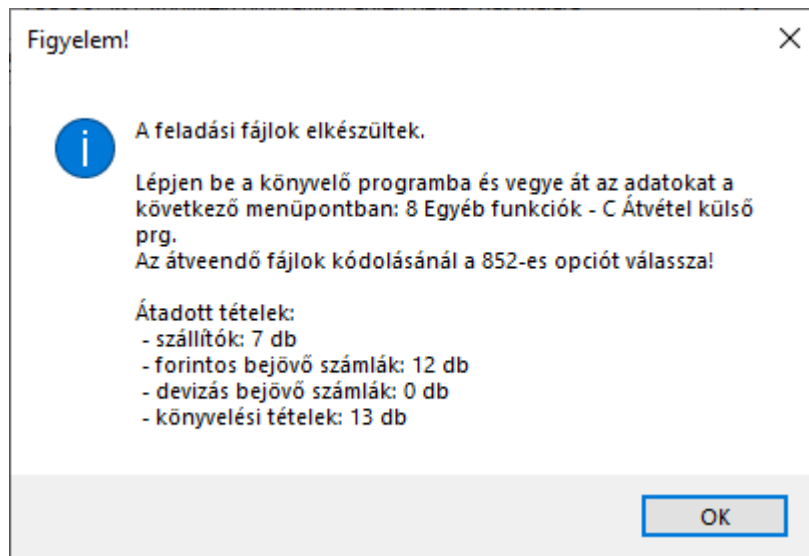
Figyelem!

A feladási fájlok elkészültek.

Lépjen be a könyvelő programba és vegye át az adatokat a következő menüpontban: 8 Egyéb funkciók - C Átvétel külső prg.
Az átveendő fájlok kódolásánál a 852-es opciót válassza!

Átadott tételek:
- szállítók: 7 db
- forintos bejövő számlák: 12 db
- devizás bejövő számlák: 0 db
- könyvelési tételek: 13 db

OK